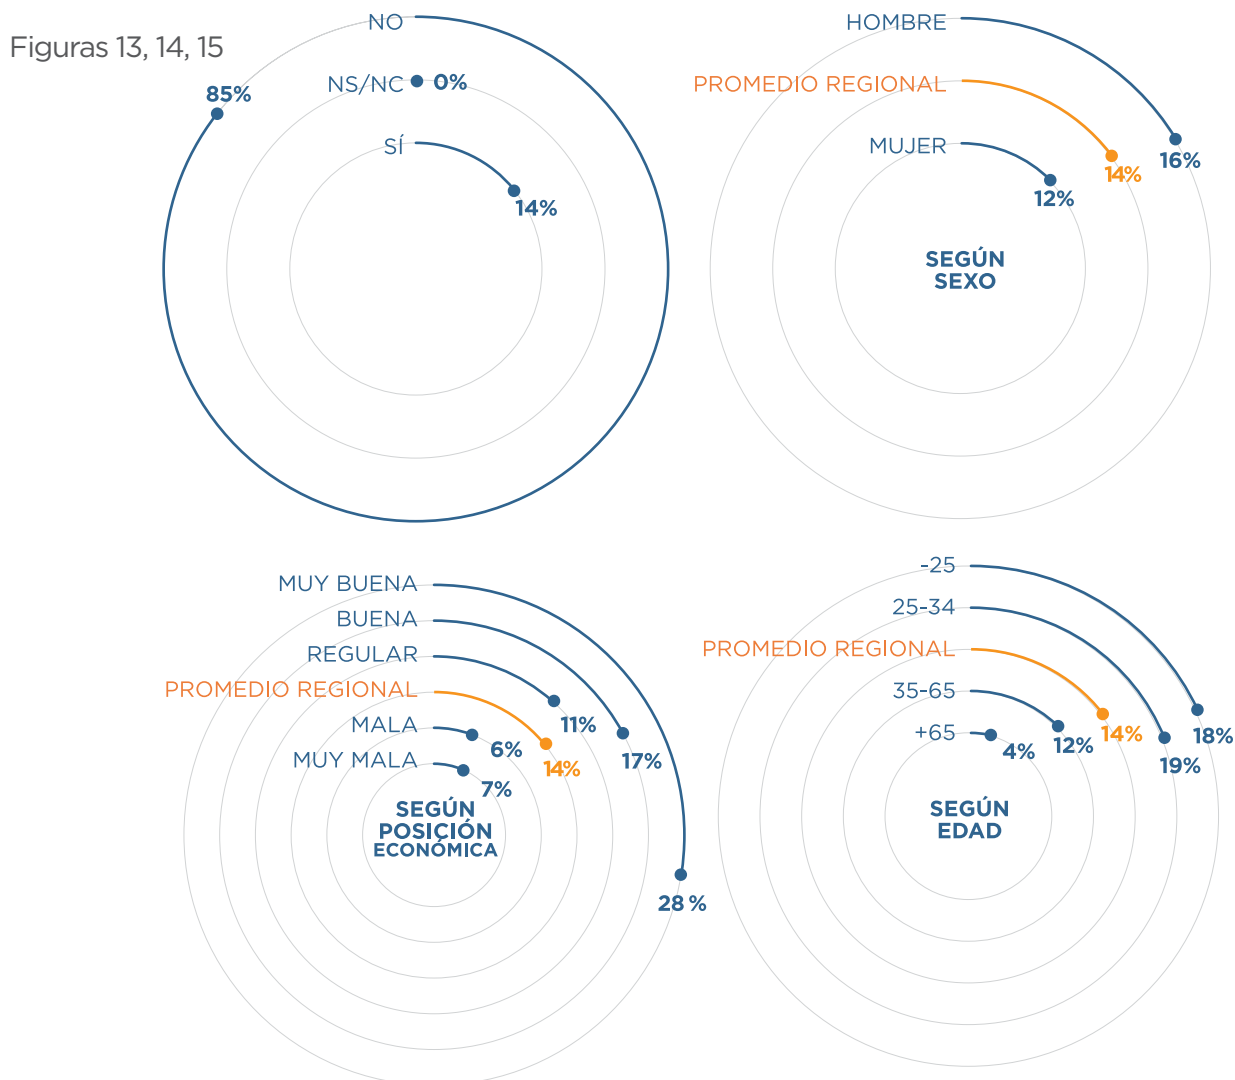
Figuras 13, 14, 15

NO
85%
NS/NC 0%
SÍ
14%

HOMBRE
PROMEDIO REGIONAL
MUJER
16%
14%
12%
SEGÚN SEXO

MUY BUENA
BUENA
REGULAR
PROMEDIO REGIONAL
MALA
MUY MALA
11%
17%
6%
14%
7%
28 %
SEGÚN POSICIÓN ECONÓMICA

-25
25-34
PROMEDIO REGIONAL
35-65
+65
4%
12%
14%
19%
18%
SEGÚN EDAD